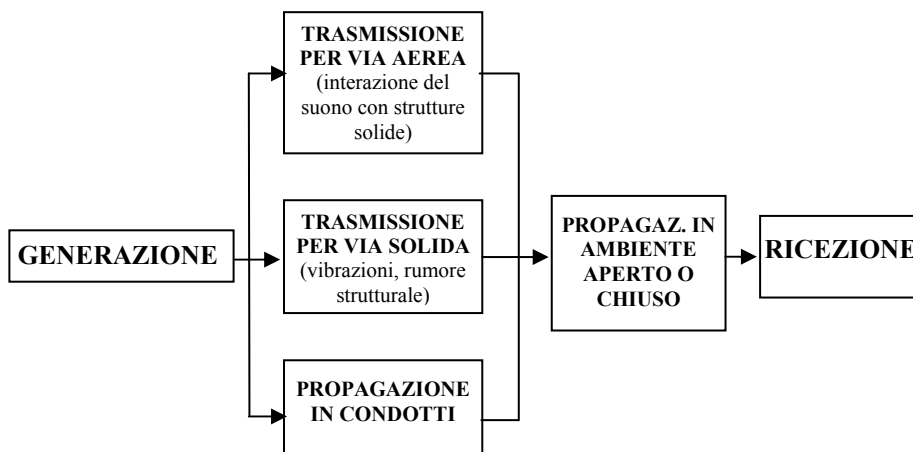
GENERAZIONE

TRASMISSIONE PER VIA AEREA (interazione del suono con strutture solide)

TRASMISSIONE PER VIA SOLIDA (vibrazioni, rumore strutturale)

PROPAGAZIONE IN CONDOTTI

PROPAGAZ. IN AMBIENTE APERTO O CHIUSO

RICEZIONE